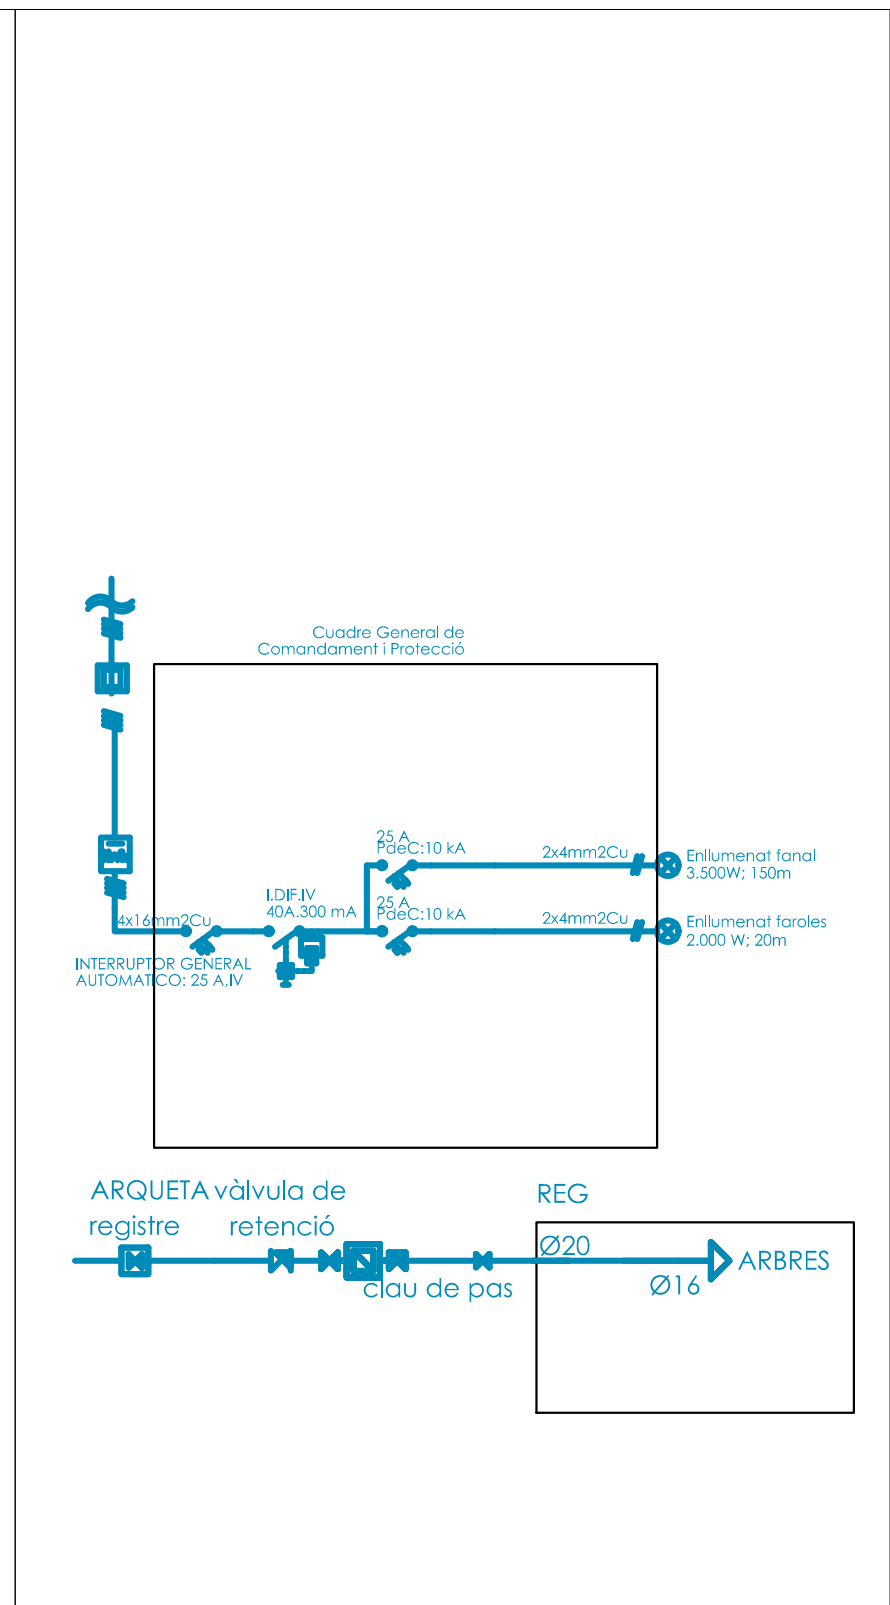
Cuadre General de
Comandament i Protecció

25 A
PdeC:10 kA

2x4mm2Cu

Enllumenat fanal
3.500W; 150m

I.DIF.IV
40A.300 mA

25 A
PdeC:10 kA

2x4mm2Cu

Enllumenat faroles
2.000 W; 20m

4x16mm2Cu

INTERRUPTOR GENERAL
AUTOMATICO: 25 A,IV

ARQUETA registre

vàlvula de retenció

clau de pas

REG

Ø20

Ø16

ARBRES